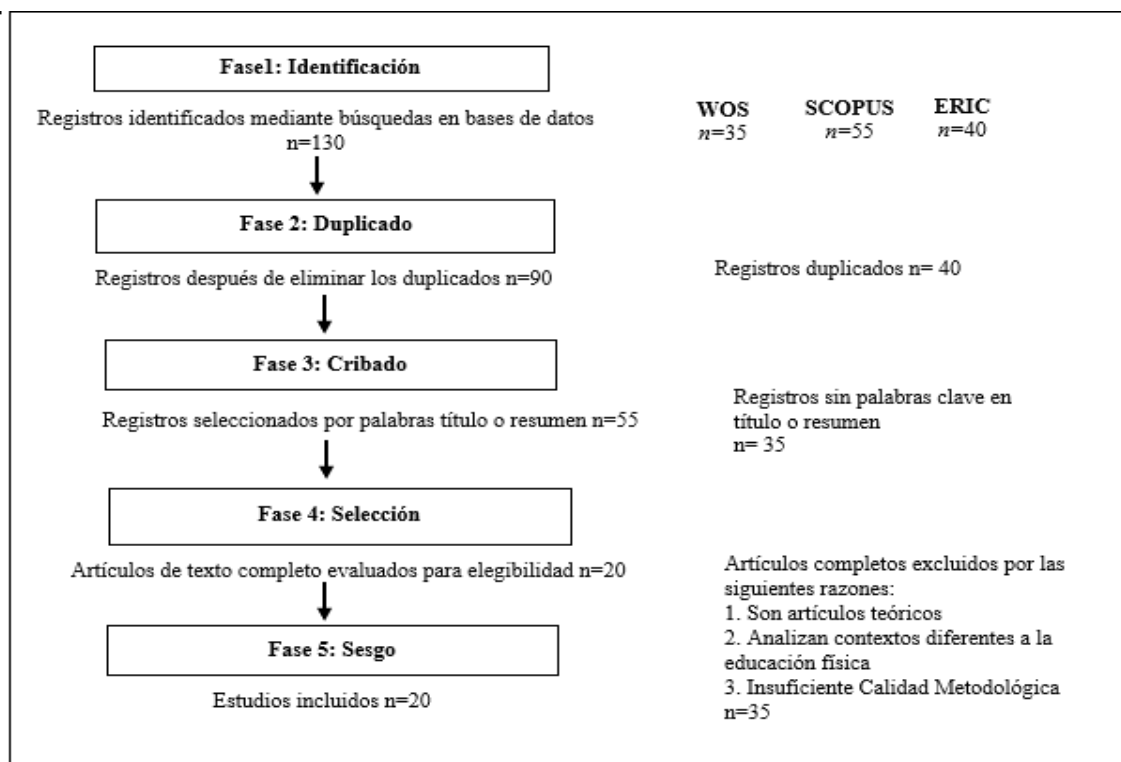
Fase1: Identificación

Registros identificados mediante búsquedas en bases de datos n=130

WOS
n=35

SCOPUS
n=55

ERIC
n=40

Fase 2: Duplicado

Registros después de eliminar los duplicados n=90

Registros duplicados n= 40

Fase 3: Cribado

Registros seleccionados por palabras título o resumen n=55

Registros sin palabras clave en título o resumen
n= 35

Fase 4: Selección

Artículos de texto completo evaluados para elegibilidad n=20

Artículos completos excluidos por las siguientes razones:
1. Son artículos teóricos
2. Analizan contextos diferentes a la educación física
3. Insuficiente Calidad Metodológica
n=35

Fase 5: Sesgo

Estudios incluidos n=20